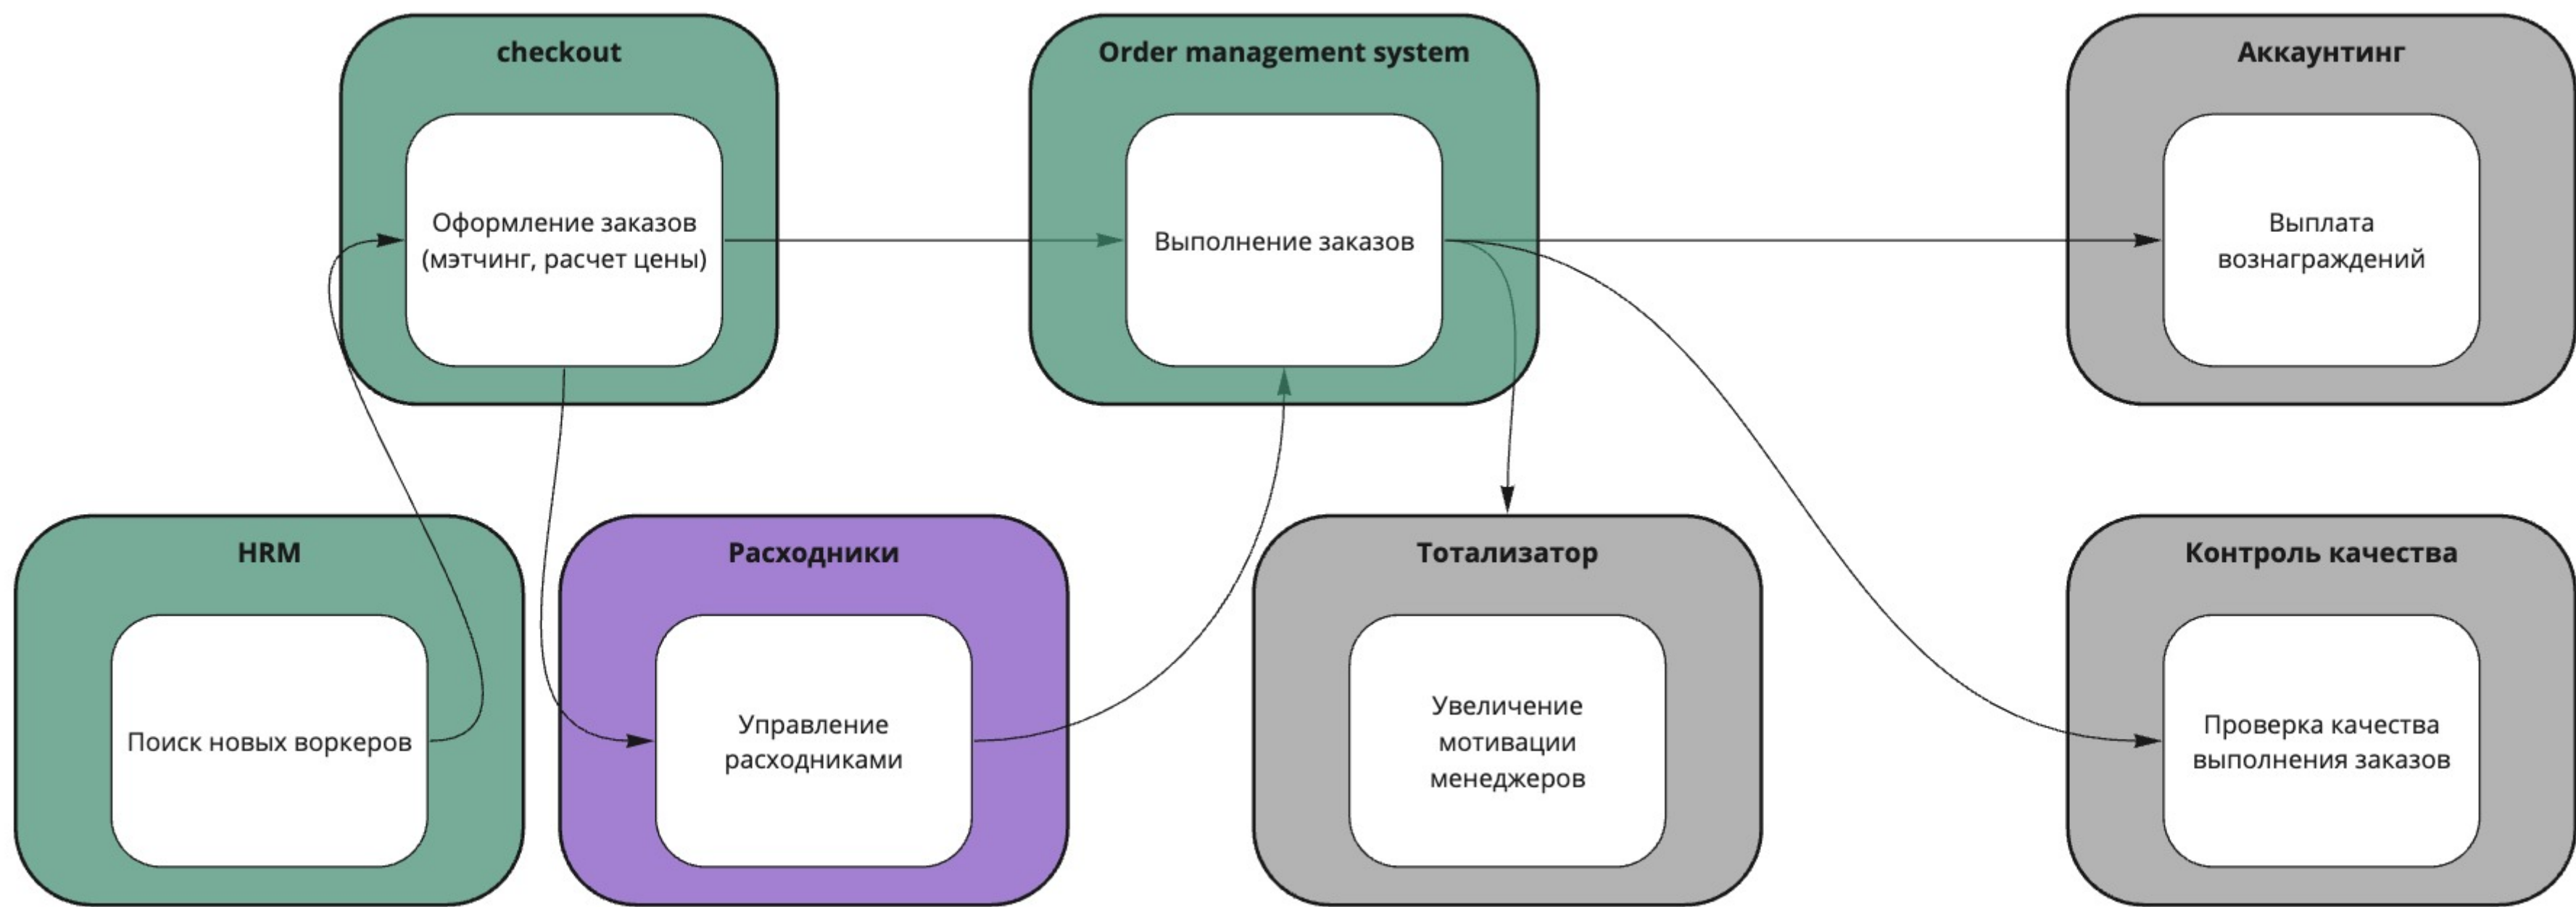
checkout

Оформление заказов (мэтчинг, расчет цены)

Order management system

Выполнение заказов

Аккаунтинг

Выплата вознаграждений

HRM

Поиск новых воркеров

Расходники

Управление расходниками

Тотализатор

Увеличение мотивации менеджеров

Контроль качества

Проверка качества выполнения заказов